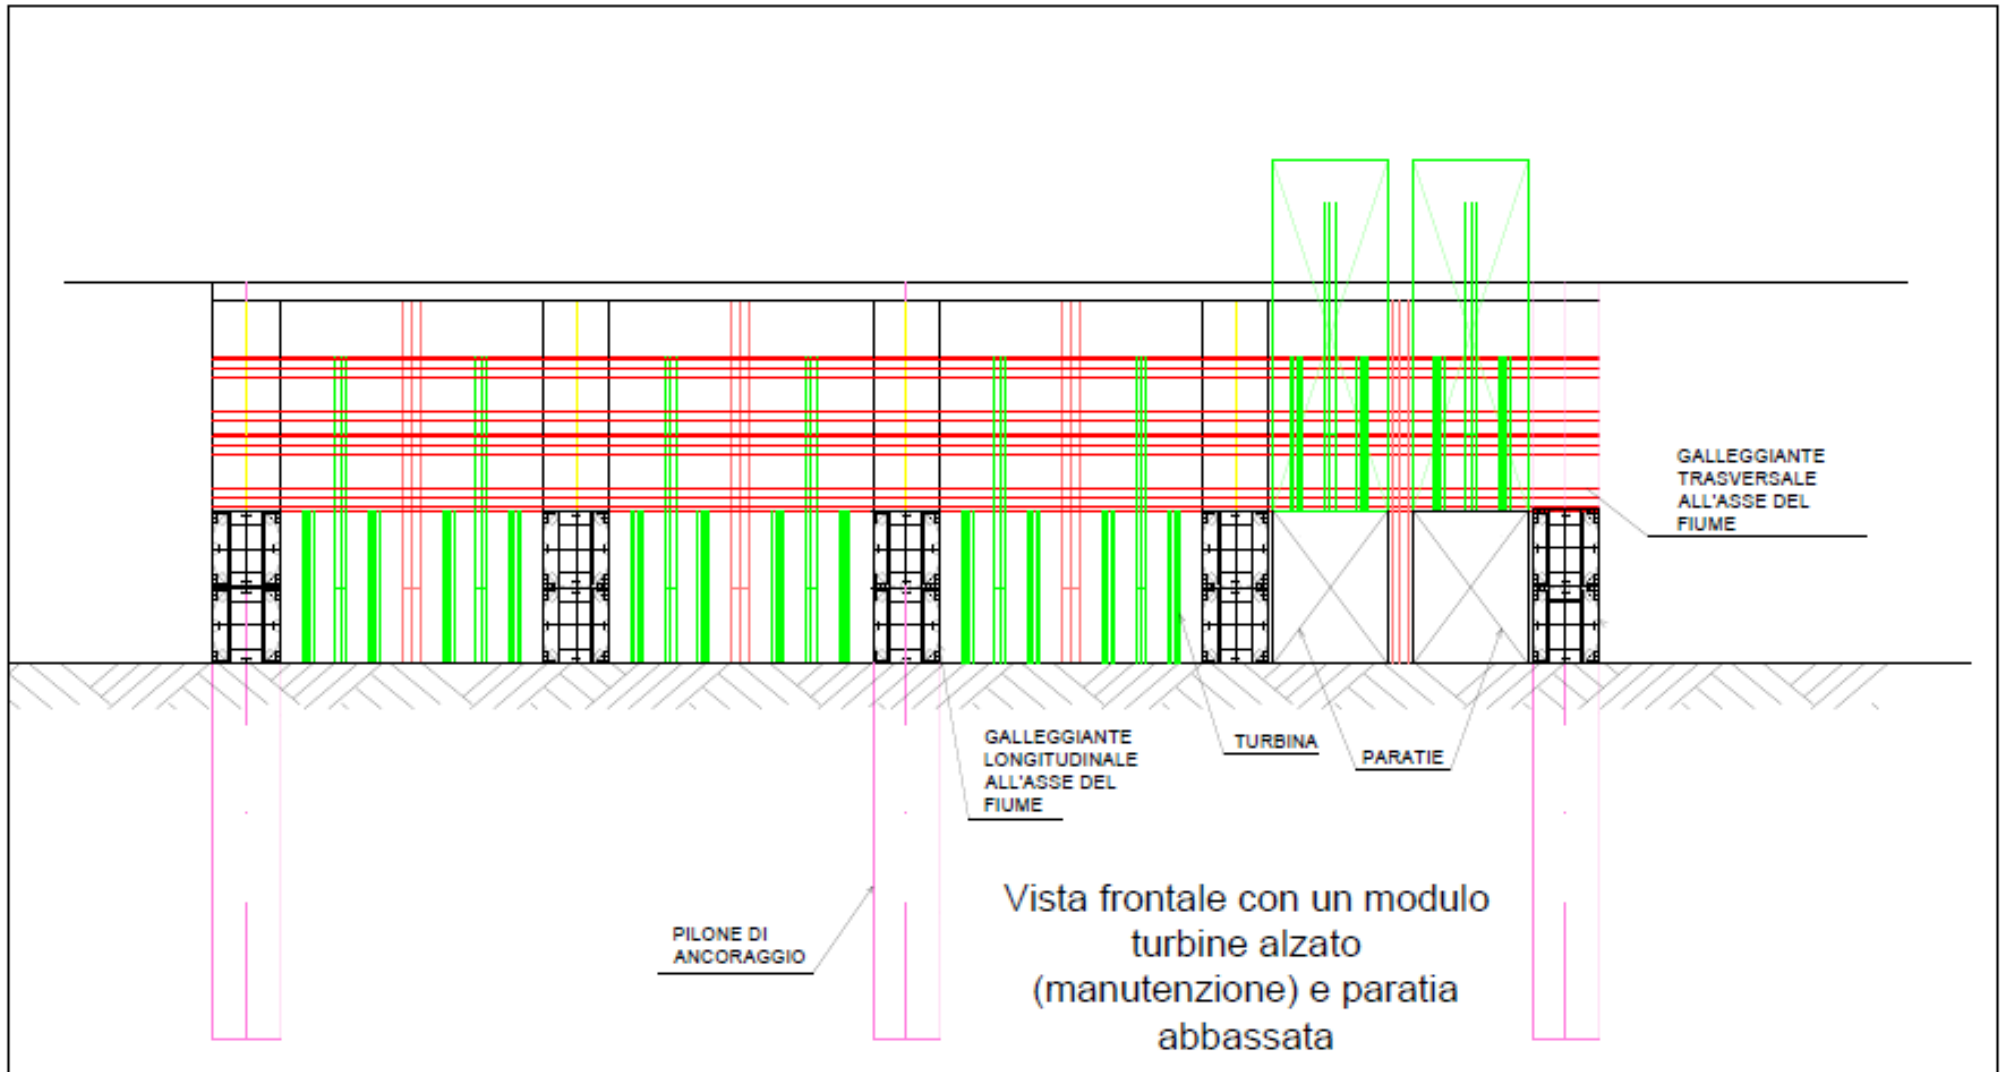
GALLEGGIANTE TRASVERSALE ALL'ASSE DEL FIUME

GALLEGGIANTE LONGITUDINALE ALL'ASSE DEL FIUME

TURBINA

PARATIE

PILONE DI ANCORAGGIO

Vista frontale con un modulo turbine alzato (manutenzione) e paratia abbassata